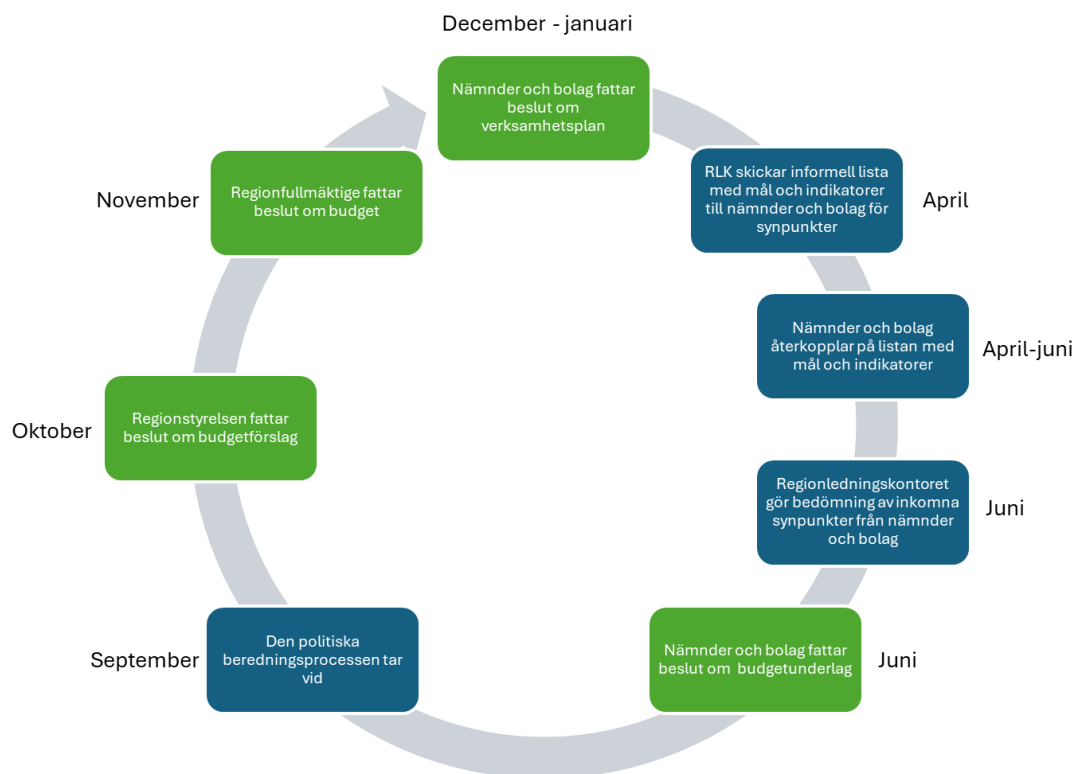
December - januari

Nämnder och bolag fattar beslut om verksamhetsplan

RLK skickar informell lista med mål och indikatorer till nämnder och bolag för synpunkter

April

Nämnder och bolag återkopplar på listan med mål och indikatorer

April-juni

Regionledningskontoret gör bedömning av inkomna synpunkter från nämnder och bolag

Juni

Nämnder och bolag fattar beslut om budgetunderlag

Juni

Den politiska beredningsprocessen tar vid

September

Regionstyrelsen fattar beslut om budgetförslag

Oktober

Regionfullmäktige fattar beslut om budget

November